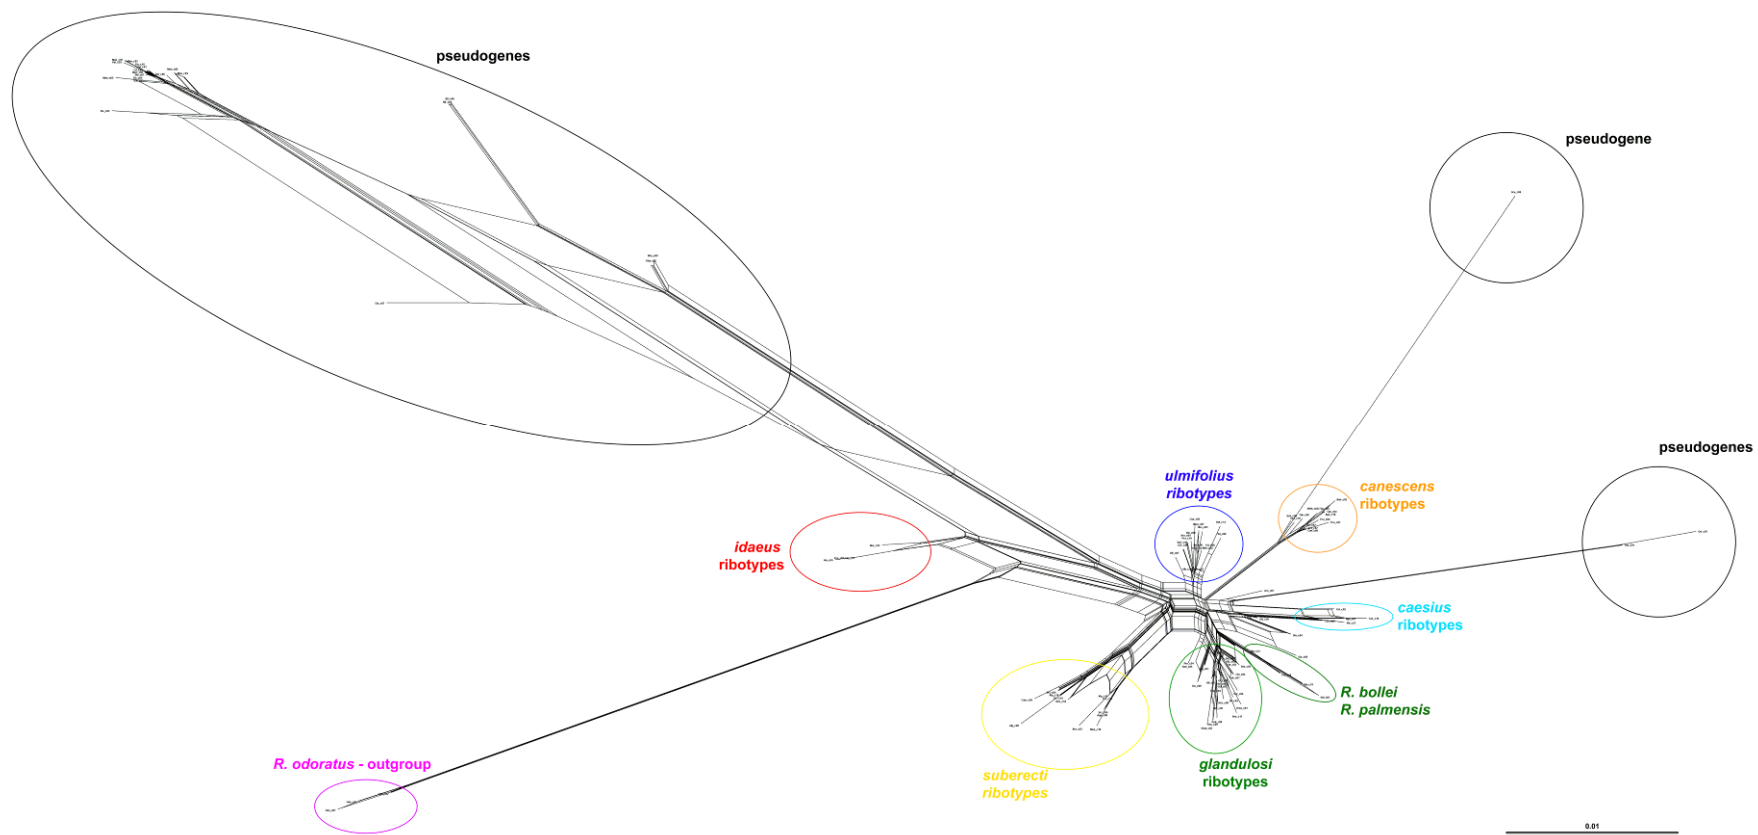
pseudogenes

pseudogene

pseudogenes

ulmifolius ribotypes

canescens ribotypes

idaeus ribotypes

caesius ribotypes

R. bollei
R. palmensis

glandulosi ribotypes

suberecti ribotypes

R. odoratus - outgroup

0.01